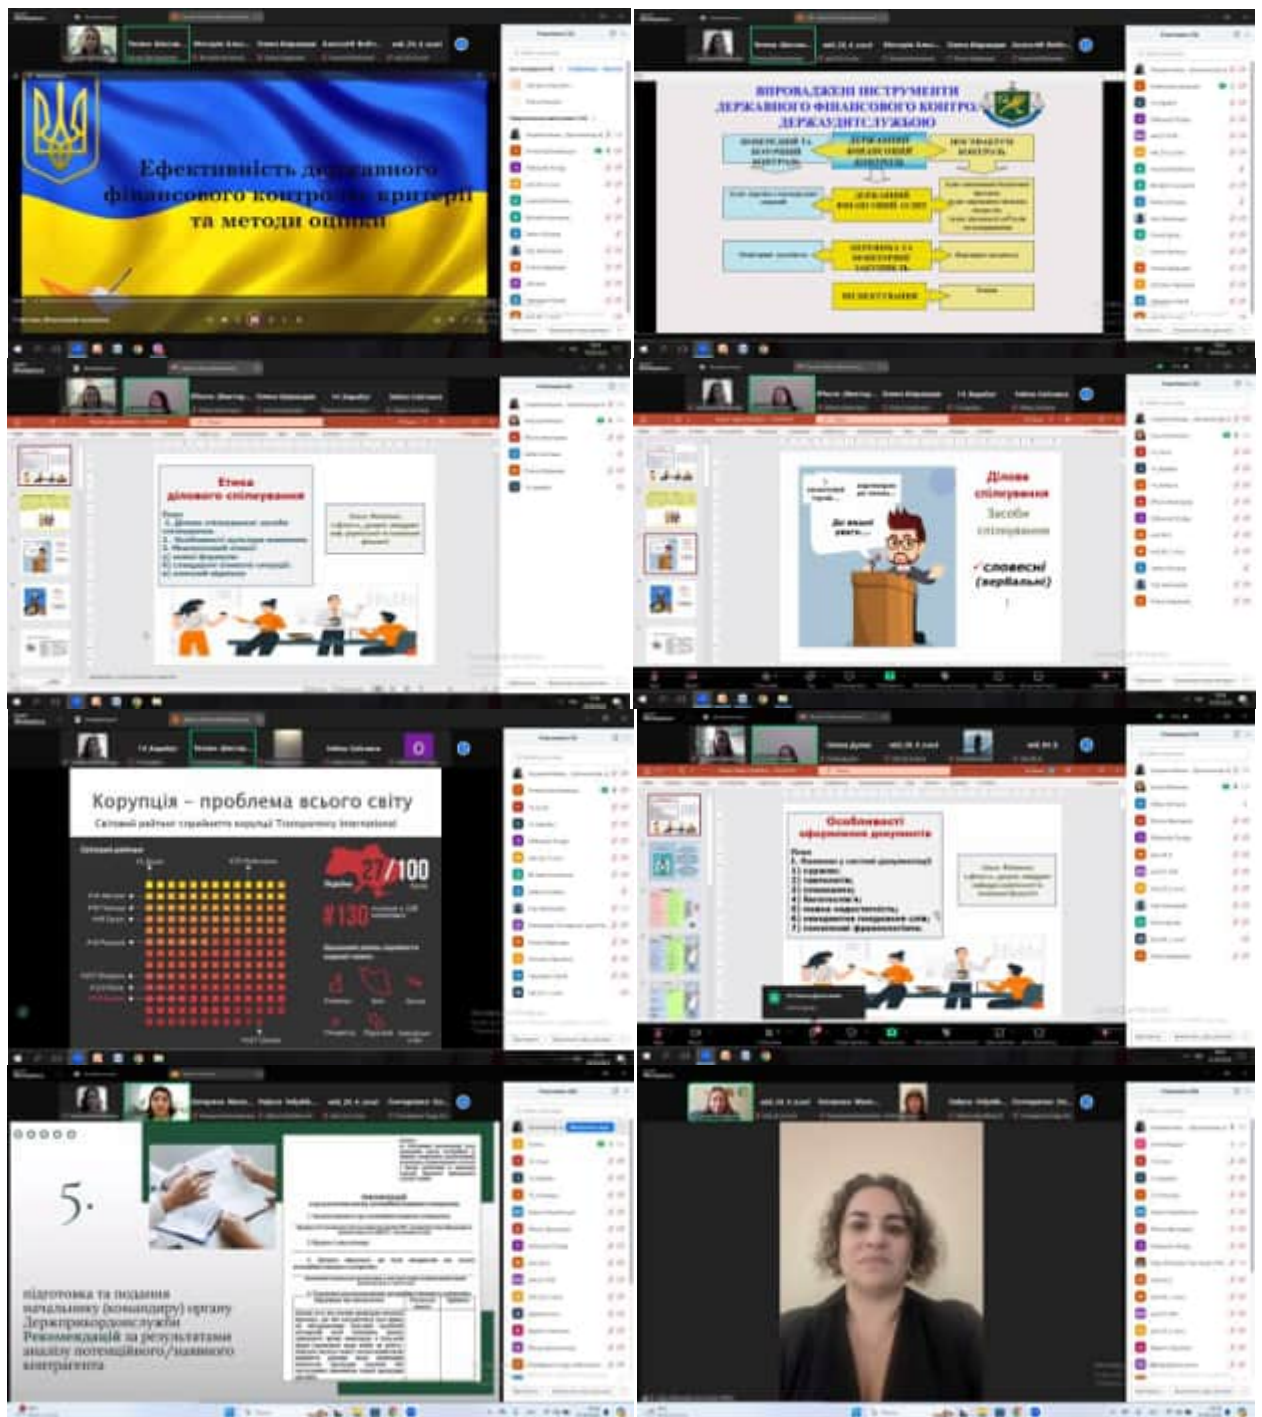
Ефективність державного фінансового контролю: критерії та методи оцінки

ВПРОВАДЖЕНІ ІНСТРУМЕНТИ ДЕРЖАВНОГО ФІНАНСОВОГО КОНТРОЛЮ ДЕРЖАУДИТСЛУЖБОЮ

ДЕРЖАВНИЙ ФІНАНСОВИЙ КОНТРОЛЬ

ДЕРЖАВНИЙ ФІНАНСОВИЙ АУДИТ

ПЕРЕВІРКА ЗАКУПІВЕЛЬ

МОНІТОРИНГ

Етика ділового спілкування

Ділове спілкування

Засоби спілкування

✓словесні (вербальні)

Корупція – проблема всього світу

Світовий рейтинг сприйняття корупції Transparency International

27/100

Україна

#130

Особливості оформлення документів

5.

підготовка та подання начальнику (командиру) органу Держприкордонслужби Рекомендацій за результатами аналізу потенційного/наявного контрагента